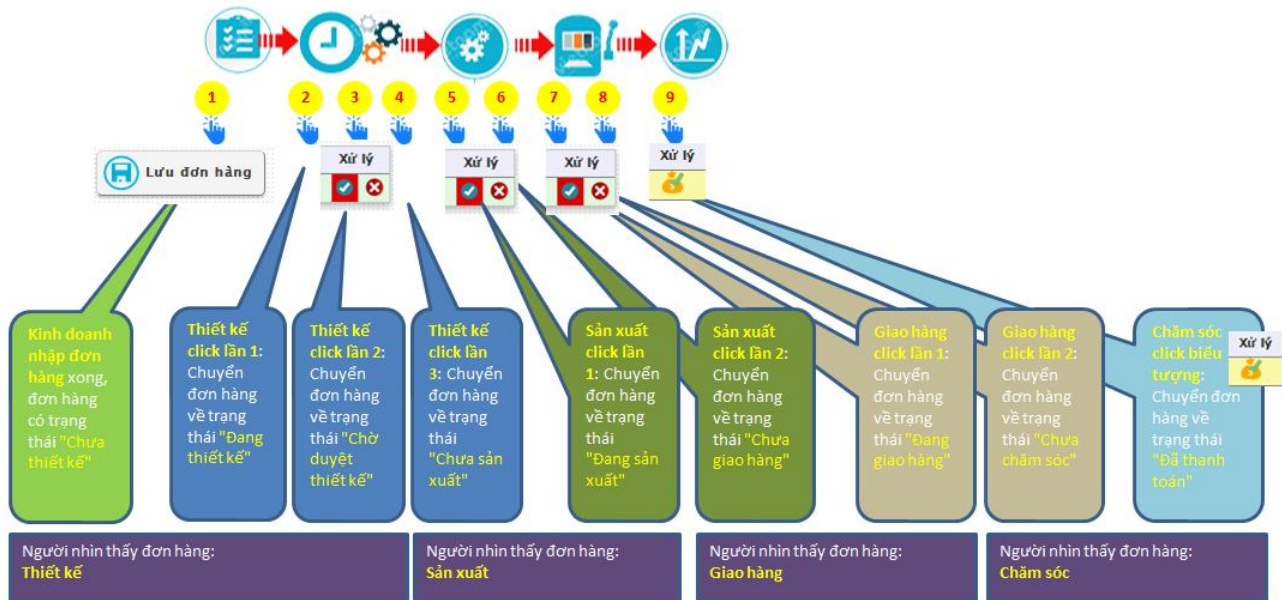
1 2 3 4 5 6 7 8 9

Lưu đơn hàng

Xử lý

Xử lý

Xử lý

Xử lý

Kinh doanh nhập đơn hàng xong, đơn hàng có trạng thái "Chưa thiết kế"

Thiết kế click lần 1: Chuyển đơn hàng về trạng thái "Đang thiết kế"

Thiết kế click lần 2: Chuyển đơn hàng về trạng thái "Chờ duyệt thiết kế"

Thiết kế click lần 3: Chuyển đơn hàng về trạng thái "Chưa sản xuất"

Sản xuất click lần 1: Chuyển đơn hàng về trạng thái "Đang sản xuất"

Sản xuất click lần 2: Chuyển đơn hàng về trạng thái "Chưa giao hàng"

Giao hàng click lần 1: Chuyển đơn hàng về trạng thái "Đang giao hàng"

Giao hàng click lần 2: Chuyển đơn hàng về trạng thái "Chưa chăm sóc"

Chăm sóc click biểu tượng: Chuyển đơn hàng về trạng thái "Đã thanh toán"

Xử lý

Người nhìn thấy đơn hàng: Thiết kế

Người nhìn thấy đơn hàng: Sản xuất

Người nhìn thấy đơn hàng: Giao hàng

Người nhìn thấy đơn hàng: Chăm sóc